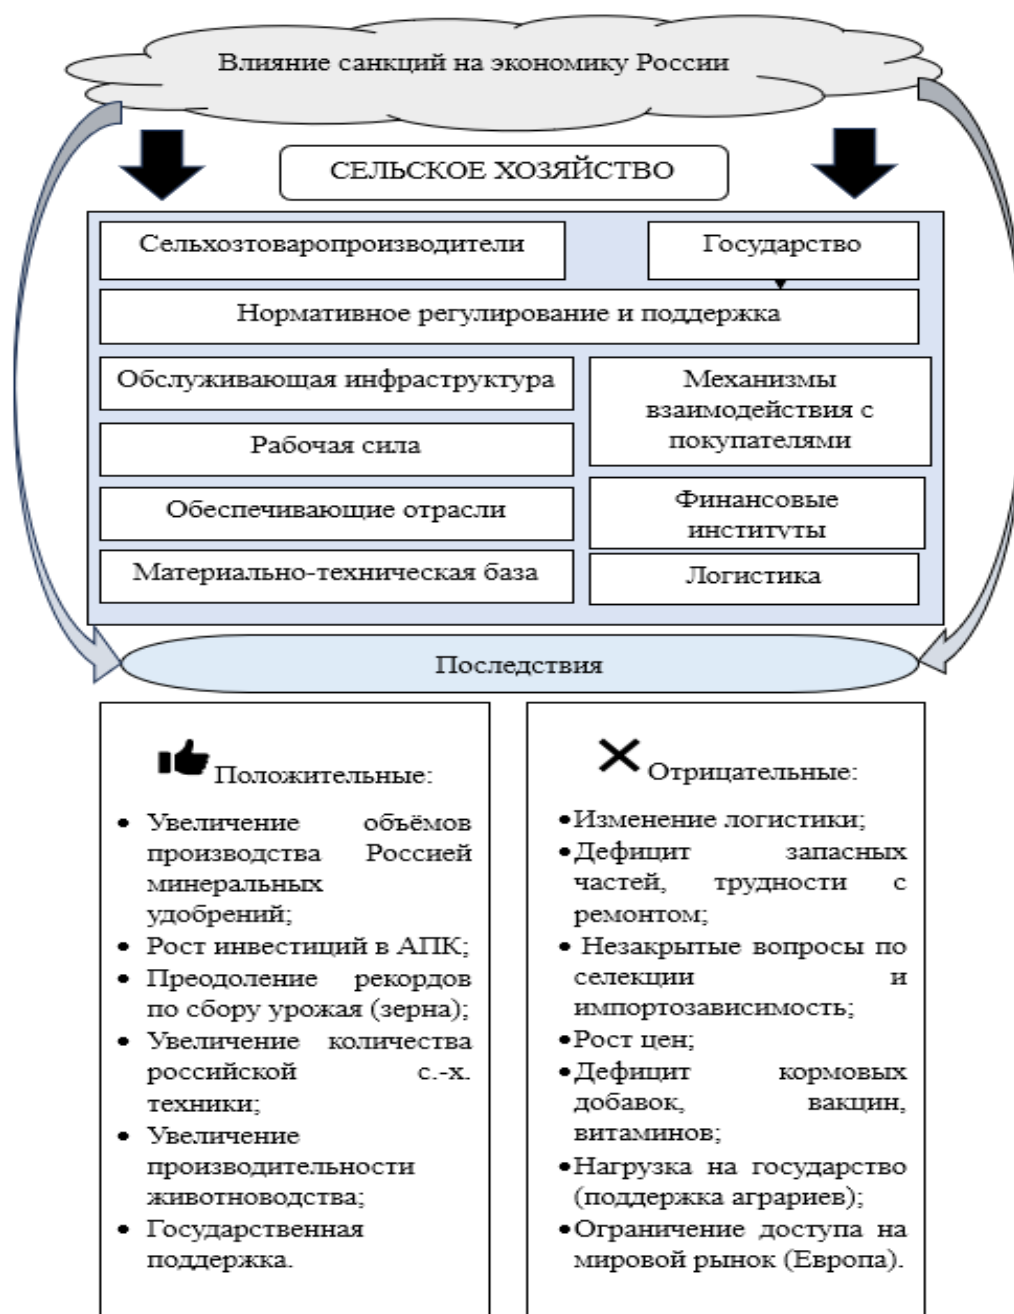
Влияние санкций на экономику России

СЕЛЬСКОЕ ХОЗЯЙСТВО

Сельхозтоваропроизводители

Государство

Нормативное регулирование и поддержка

Обслуживающая инфраструктура

Рабочая сила

Обеспечивающие отрасли

Материально-техническая база

Механизмы взаимодействия с покупателями

Финансовые институты

Логистика

Последствия

Положительные:

- Увеличение объёмов производства Россией минеральных удобрений;
- Рост инвестиций в АПК;
- Преодоление рекордов по сбору урожая (зерна);
- Увеличение количества российской с.-х. техники;
- Увеличение производительности животноводства;
- Государственная поддержка.

Отрицательные:

- Изменение логистики;
- Дефицит запасных частей, трудности с ремонтом;
- Незакрытые вопросы по селекции и импортозависимость;
- Рост цен;
- Дефицит кормовых добавок, вакцин, витаминов;
- Нагрузка на государство (поддержка аграриев);
- Ограничение доступа на мировой рынок (Европа).